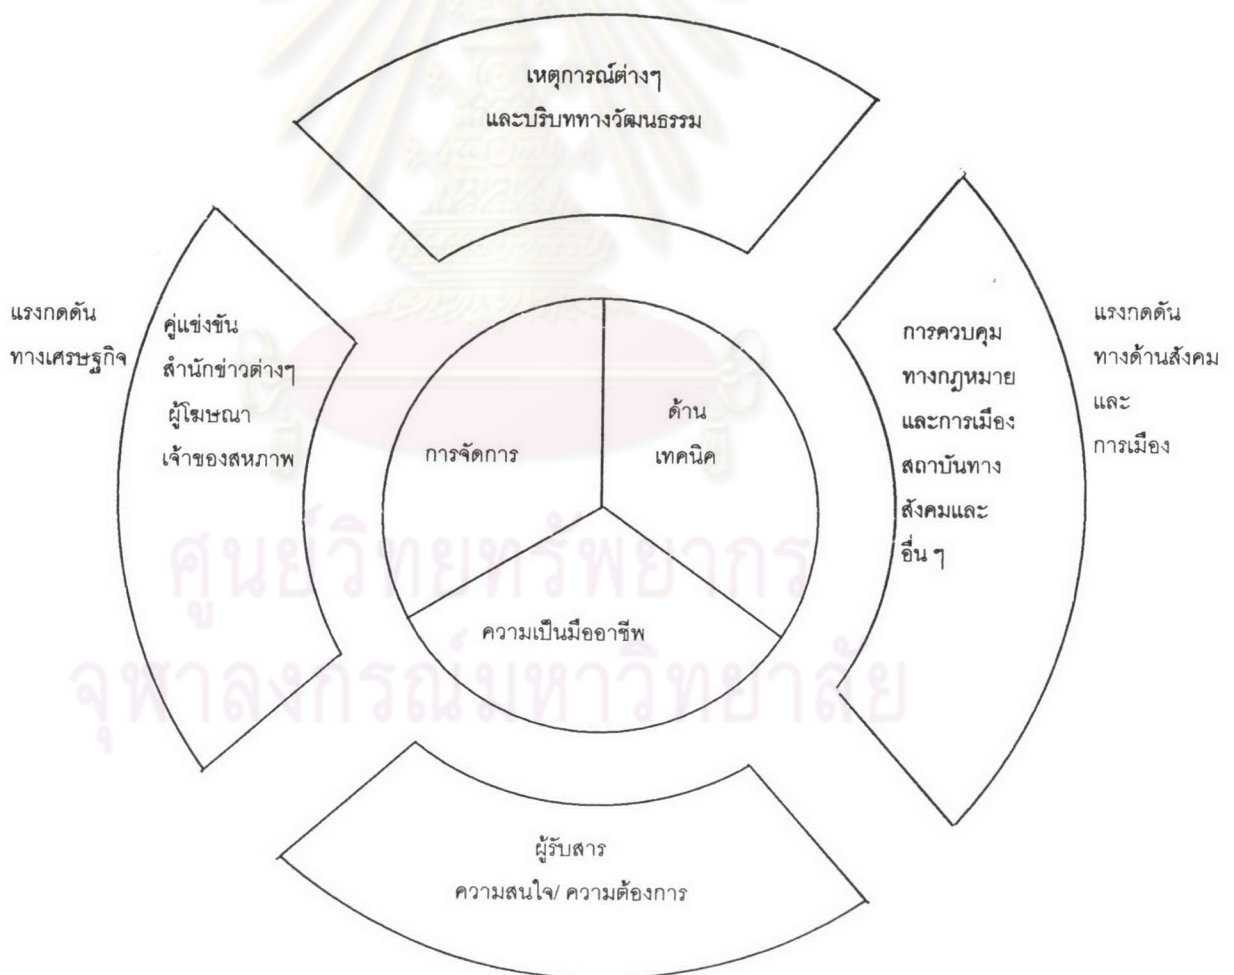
เหตุการณ์ต่างๆ
และบริบททางวัฒนธรรม

แรงกดดัน
ทางเศรษฐกิจ

คู่แข่งขัน
สำนักข่าวต่างๆ
ผู้โฆษณา
เจ้าของสหภาพ

การจัดการ

ด้าน
เทคนิค

ความเป็นมืออาชีพ

การควบคุม
ทางกฎหมาย
และการเมือง
สถาบันทาง
สังคมและ
อื่น ๆ

แรงกดดัน
ทางด้านสังคม
และ
การเมือง

ผู้รับสาร
ความสนใจ/ ความต้องการ

ศูนย์วิทยทรัพยากร
จุฬาลงกรณ์มหาวิทยาลัย